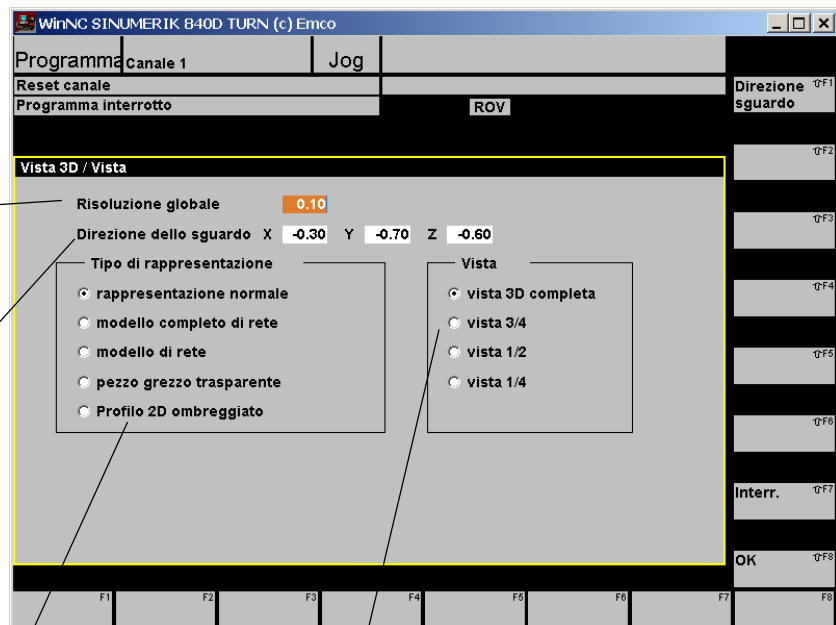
WinNC SINUMERIK 840D TURN (c) Emco

Programma Canale 1

Jog

Reset canale

Programma interrotto

ROV

Direzione sguardo ⇧F1

Vista 3D / Vista

⇧F2

Risoluzione globale 0.10

⇧F3

Direzione dello sguardo X -0.30 Y -0.70 Z -0.60

Tipo di rappresentazione

rappresentazione normale

modello completo di rete

modello di rete

pezzo grezzo trasparente

Profilo 2D ombreggiato

Vista

vista 3D completa

vista 3/4

vista 1/2

vista 1/4

⇧F4

⇧F5

⇧F6

Interr. ⇧F7

OK ⇧F8

F1 F2 F3 F4 F5 F6 F7 F8